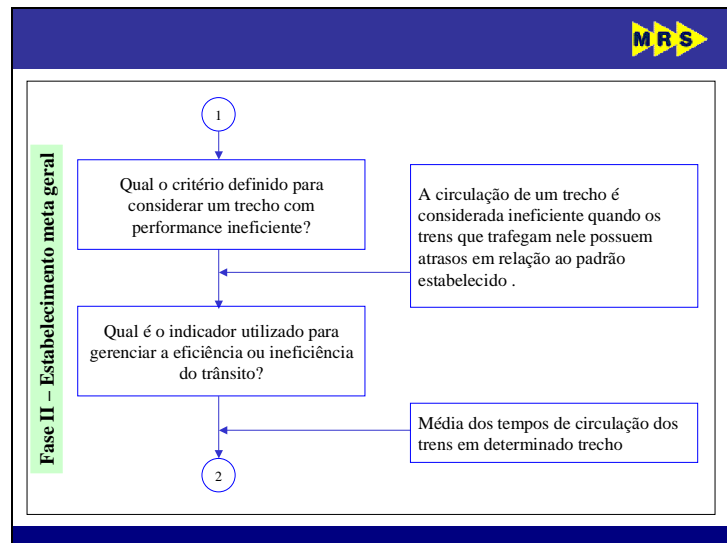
MRS

Fase II – Estabelecimento meta geral

1

Qual o critério definido para considerar um trecho com performance ineficiente?

A circulação de um trecho é considerada ineficiente quando os trens que trafegam nele possuem atrasos em relação ao padrão estabelecido .

Qual é o indicador utilizado para gerenciar a eficiência ou ineficiência do trânsito?

Média dos tempos de circulação dos trens em determinado trecho

2